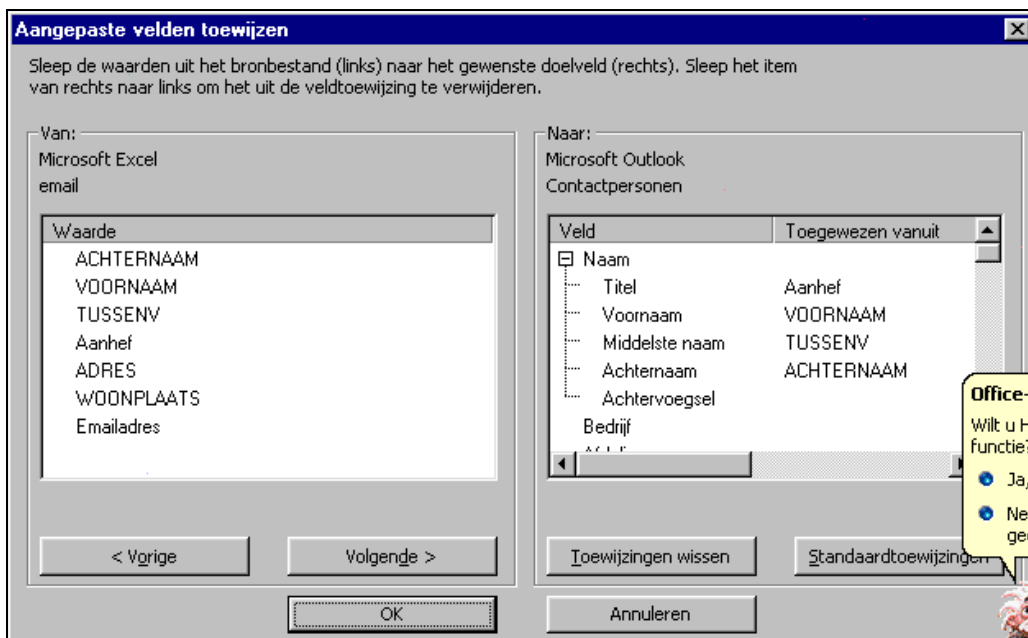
Aangepaste velden toewijzen

Sleep de waarden uit het bronbestand (links) naar het gewenste doelveld (rechts). Sleep het item van rechts naar links om het uit de veldtoewijzing te verwijderen.

Van:
Microsoft Excel
email

| Waarde |
|---|
| ACHTERNAAM |
| VOORNAAM |
| TUSSENV |
| Aanhef |
| ADRES |
| WOONPLAATS |
| Emailadres |

Naar:
Microsoft Outlook
Contactpersonen

| Veld | Toegewezen vanuit |
|---|---|
| Naam | |
| Titel | Aanhef |
| Voornaam | VOORNAAM |
| Middelste naam | TUSSENV |
| Achternaam | ACHTERNAAM |
| Achtervoegsel | |
| Bedrijf | |
| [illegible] | |

Office-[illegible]
Wilt u H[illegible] functie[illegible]
Ja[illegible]
Ne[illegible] ge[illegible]

< Vorige
Volgende >
Toewijzingen wissen
Standaardtoewijzingen
OK
Annuleren